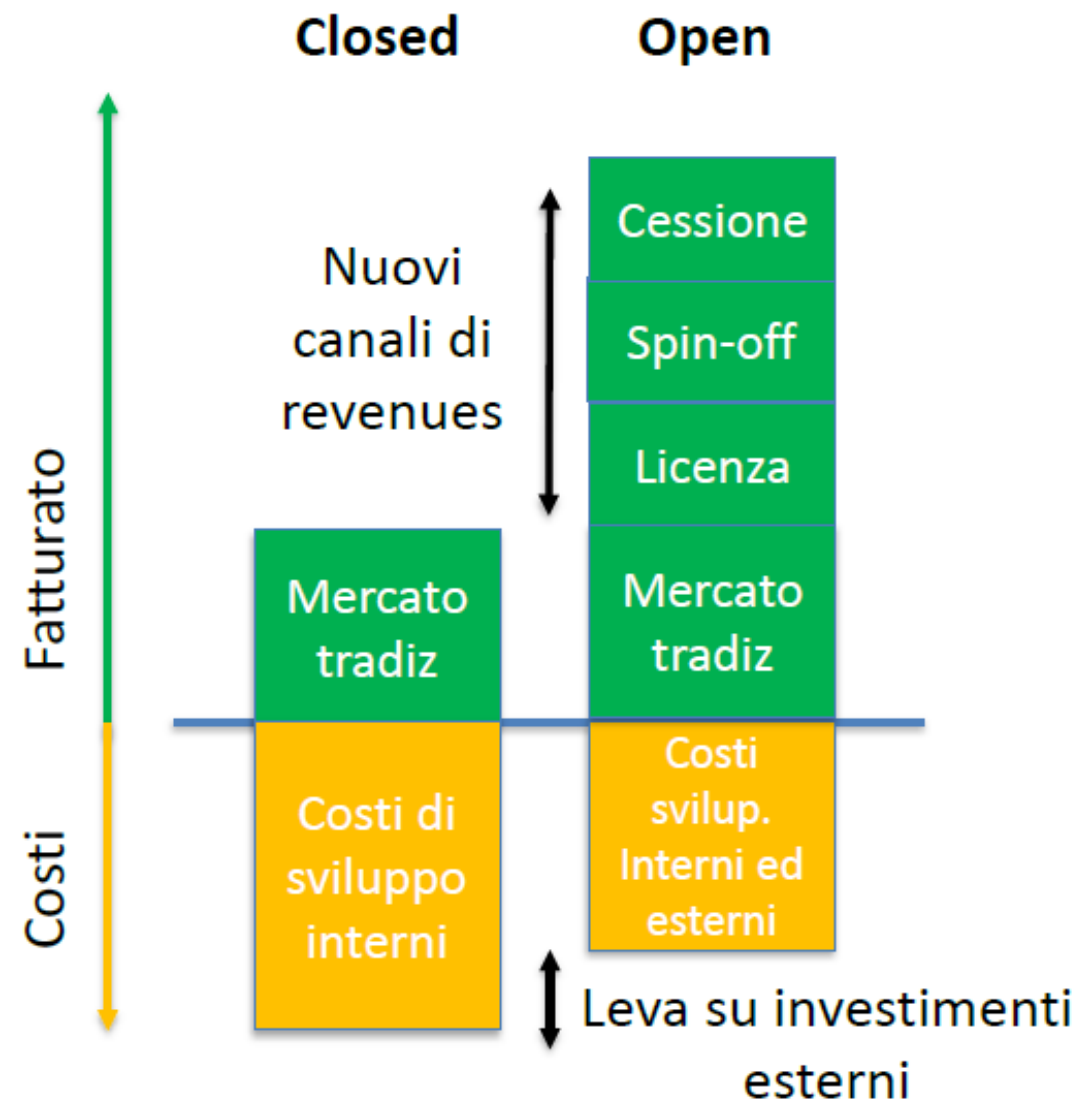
Closed

Open

Fatturato

Costi

Nuovi canali di revenues

Cessione

Spin-off

Licenza

Mercato tradiz

Mercato tradiz

Costi di sviluppo interni

Costi svilup. Interni ed esterni

Leva su investimenti esterni